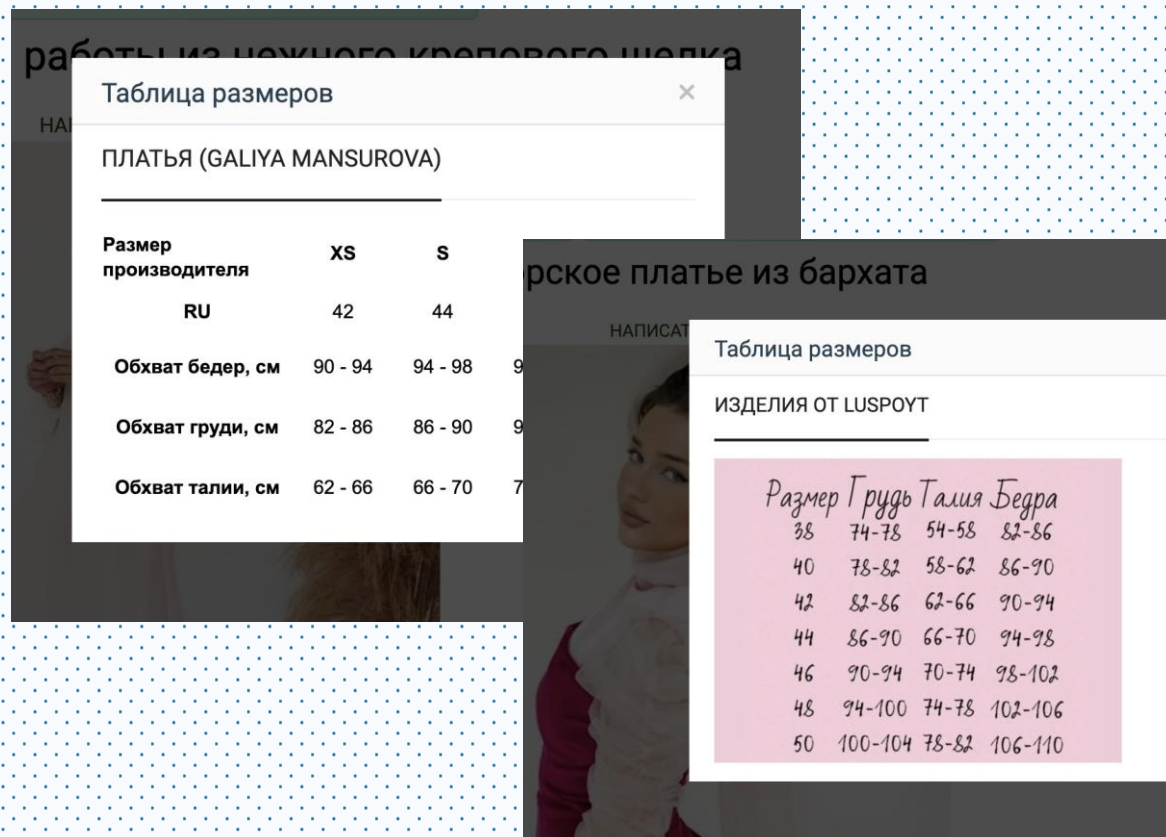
работы из нежного крепового шелка

НА

Таблица размеров ×

ПЛАТЬЯ (GALIYA MANSUROVA)

| Размер производителя | XS | S | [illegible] |
|---|---|---|---|
| RU | 42 | 44 | |
| Обхват бедер, см | 90 - 94 | 94 - 98 | 9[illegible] |
| Обхват груди, см | 82 - 86 | 86 - 90 | 9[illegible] |
| Обхват талии, см | 62 - 66 | 66 - 70 | 7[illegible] |

рское платье из бархата

НАПИСАТ

Таблица размеров

ИЗДЕЛИЯ ОТ LUSPOYT

| Размер | Грудь | Талия | Бедра |
|---|---|---|---|
| 38 | 74-78 | 54-58 | 82-86 |
| 40 | 78-82 | 58-62 | 86-90 |
| 42 | 82-86 | 62-66 | 90-94 |
| 44 | 86-90 | 66-70 | 94-98 |
| 46 | 90-94 | 70-74 | 98-102 |
| 48 | 94-100 | 74-78 | 102-106 |
| 50 | 100-104 | 78-82 | 106-110 |